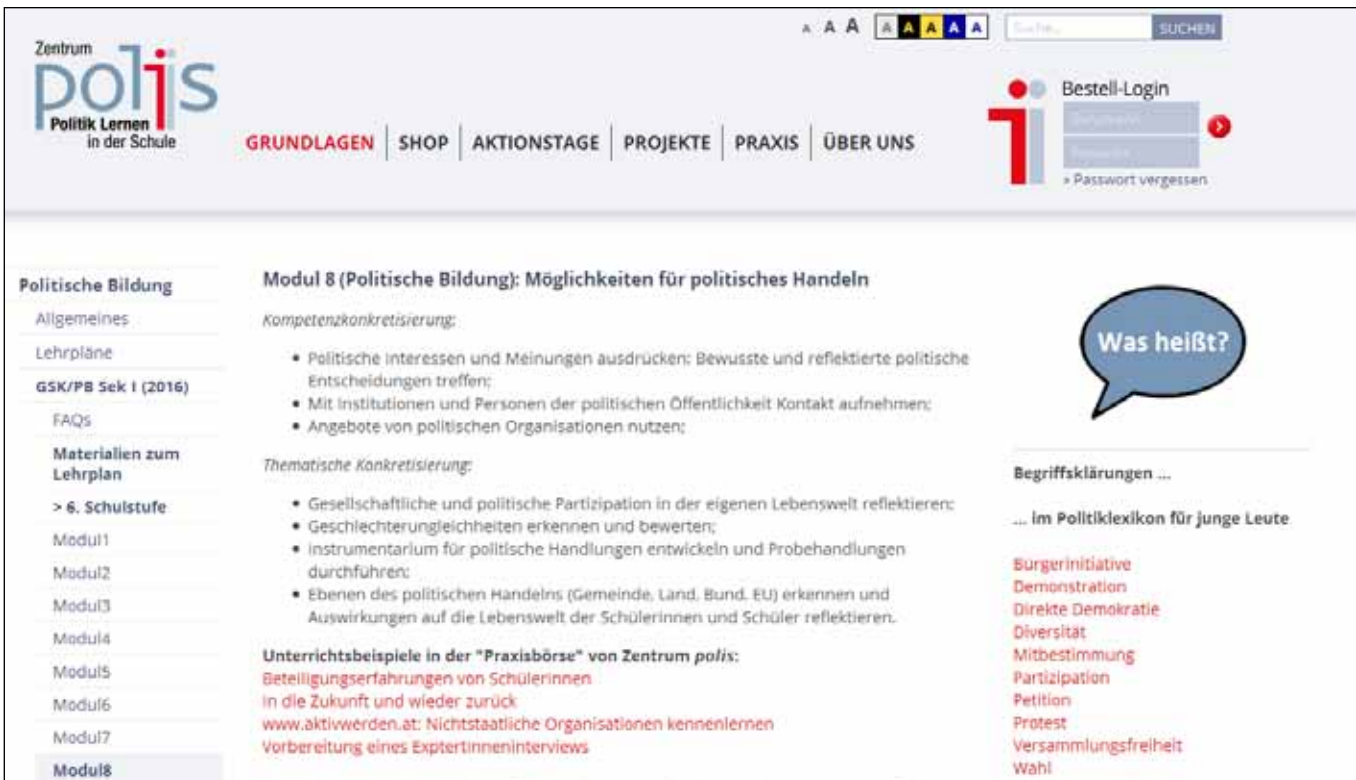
Zentrum polis Politik Lernen in der Schule

A A A A A A A A Suche... SUCHEN

GRUNDLAGEN | SHOP | AKTIONSTAGE | PROJEKTE | PRAXIS | ÜBER UNS

Bestell-Login
Benutzername
Passwort
» Passwort vergessen

Politische Bildung
Allgemeines
Lehrpläne
GSK/PB Sek I (2016)
FAQs
Materialien zum Lehrplan
> 6. Schulstufe
Modul1
Modul2
Modul3
Modul4
Modul5
Modul6
Modul7
Modul8

Modul 8 (Politische Bildung): Möglichkeiten für politisches Handeln

Kompetenzkonkretisierung:

• Politische Interessen und Meinungen ausdrücken: Bewusste und reflektierte politische Entscheidungen treffen;
• Mit Institutionen und Personen der politischen Öffentlichkeit Kontakt aufnehmen;
• Angebote von politischen Organisationen nutzen;

Thematische Konkretisierung:

• Gesellschaftliche und politische Partizipation in der eigenen Lebenswelt reflektieren;
• Geschlechterungleichheiten erkennen und bewerten;
• Instrumentarium für politische Handlungen entwickeln und Probehandlungen durchführen;
• Ebenen des politischen Handelns (Gemeinde, Land, Bund, EU) erkennen und Auswirkungen auf die Lebenswelt der Schülerinnen und Schüler reflektieren.

Unterrichtsbeispiele in der "Praxisbörse" von Zentrum polis:
Beteiligungserfahrungen von Schülerinnen
In die Zukunft und wieder zurück
www.aktivwerden.at: Nichtstaatliche Organisationen kennenlernen
Vorbereitung eines ExptertInneninterviews

Was heißt?

Begriffsklärungen ...

... im Politiklexikon für junge Leute

Bürgerinitiative
Demonstration
Direkte Demokratie
Diversität
Mitbestimmung
Partizipation
Petition
Protest
Versammlungsfreiheit
Wahl